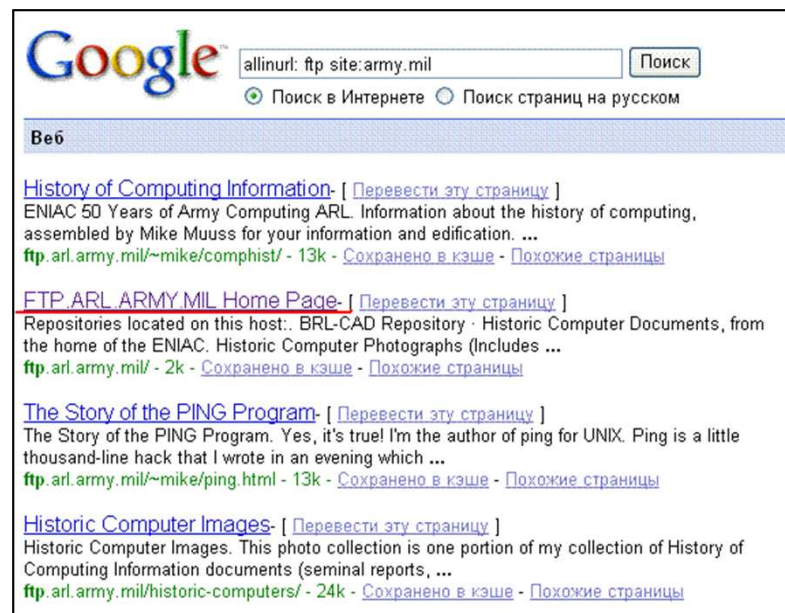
Google

allinurl: ftp site:army.mil

Поиск

Поиск в Интернете Поиск страниц на русском

Веб

History of Computing Information- [ Перевести эту страницу ]
ENIAC 50 Years of Army Computing ARL. Information about the history of computing, assembled by Mike Muuss for your information and edification. ...
ftp.arl.army.mil/~mike/comphist/ - 13k - Сохранено в кэше - Похожие страницы

FTP.ARL.ARMY.MIL Home Page- [ Перевести эту страницу ]
Repositories located on this host:. BRL-CAD Repository · Historic Computer Documents, from the home of the ENIAC. Historic Computer Photographs (Includes ...
ftp.arl.army.mil/ - 2k - Сохранено в кэше - Похожие страницы

The Story of the PING Program- [ Перевести эту страницу ]
The Story of the PING Program. Yes, it's true! I'm the author of ping for UNIX. Ping is a little thousand-line hack that I wrote in an evening which ...
ftp.arl.army.mil/~mike/ping.html - 13k - Сохранено в кэше - Похожие страницы

Historic Computer Images- [ Перевести эту страницу ]
Historic Computer Images. This photo collection is one portion of my collection of History of Computing Information documents (seminal reports, ...
ftp.arl.army.mil/historic-computers/ - 24k - Сохранено в кэше - Похожие страницы